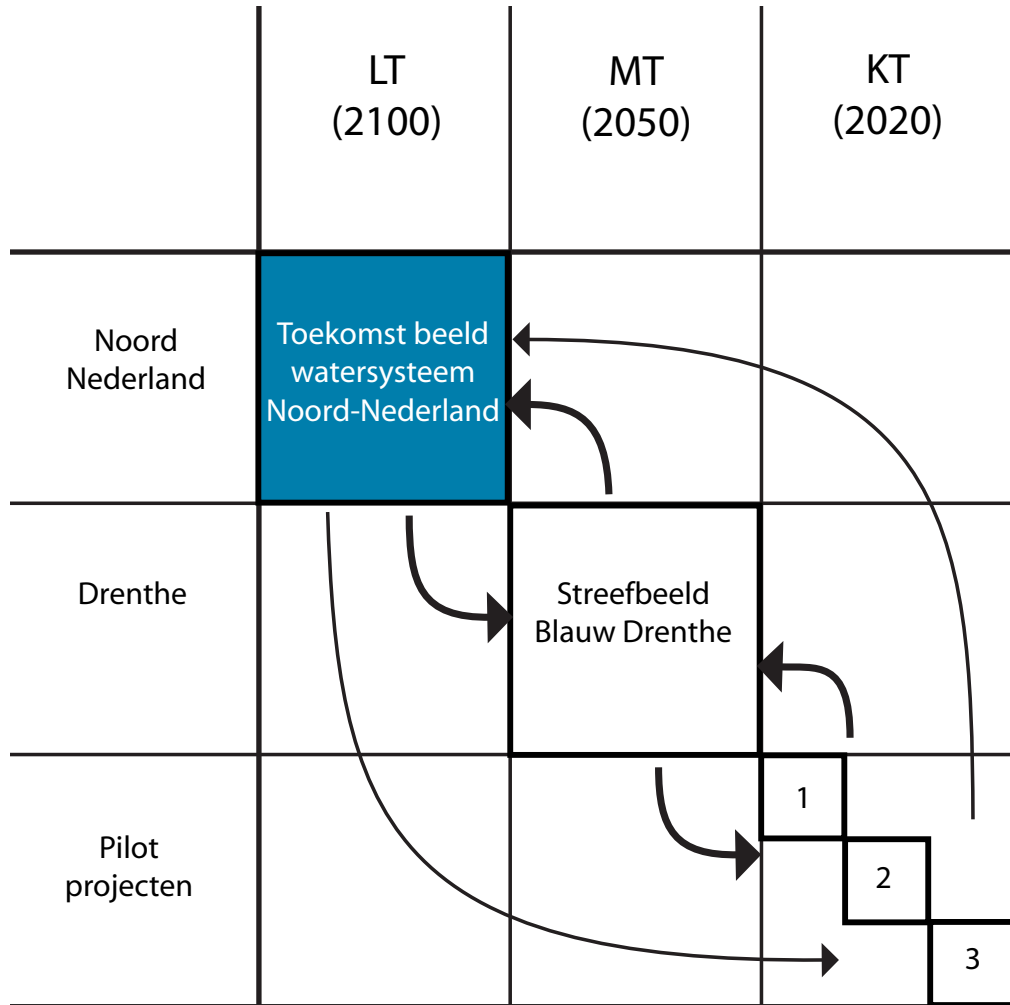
|  | LT (2100) | MT (2050) | KT (2020) |
|---|---|---|---|
| Noord Nederland | Toekomst beeld watersysteem Noord-Nederland |  |  |
| Drenthe |  | Streefbeeld Blauw Drenthe |  |
| Pilot projecten |  |  | 1 2 3 |